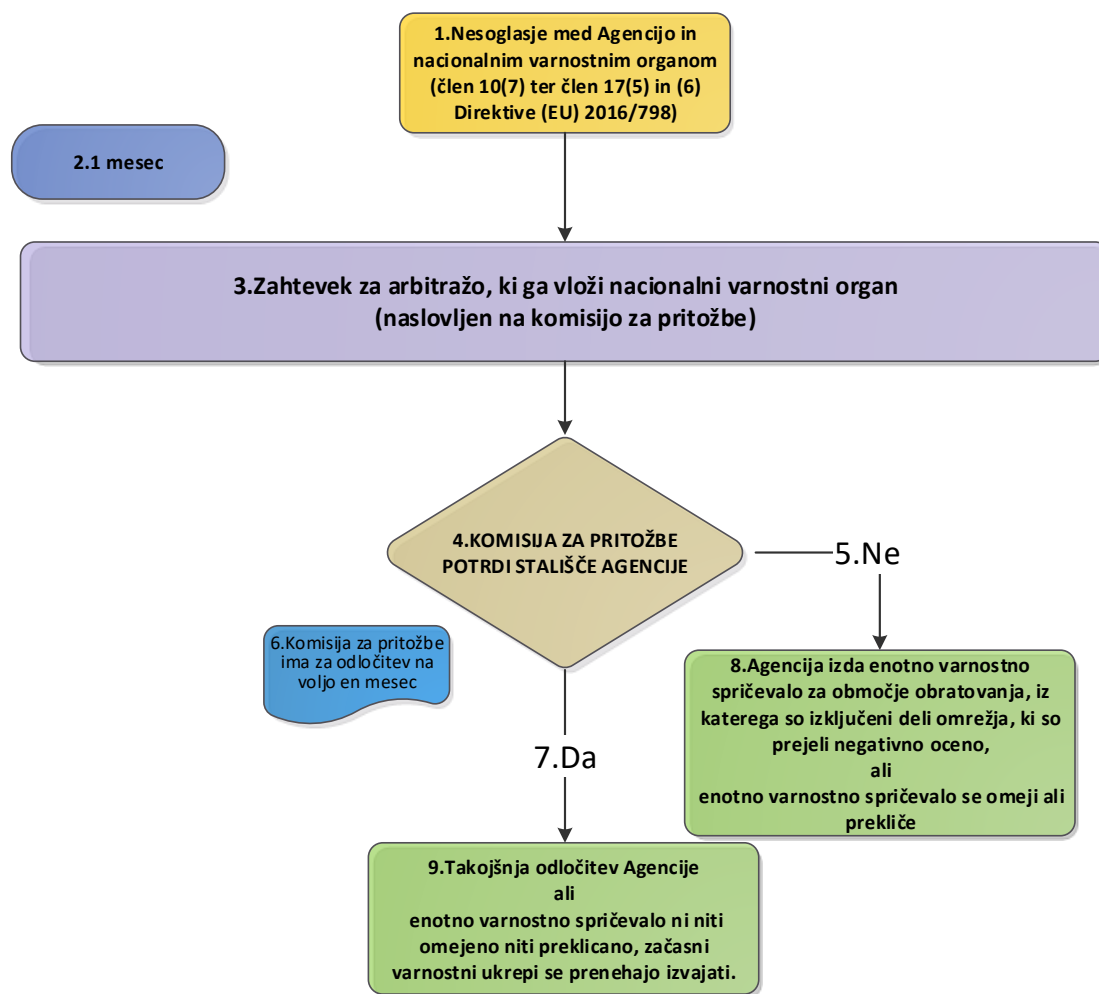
1.Nesoglasje med Agencijo in nacionalnim varnostnim organom (člen 10(7) ter člen 17(5) in (6) Direktive (EU) 2016/798)

2.1 mesec

3.Zahtevek za arbitražo, ki ga vloži nacionalni varnostni organ (naslovljen na komisijo za pritožbe)

4.KOMISIJA ZA PRITOŽBE POTRDI STALIŠČE AGENCIJE

5.Ne

6.Komisija za pritožbe ima za odločitev na voljo en mesec

8.Agencija izda enotno varnostno spričevalo za območje obratovanja, iz katerega so izključeni deli omrežja, ki so prejeli negativno oceno,
ali
enotno varnostno spričevalo se omeji ali prekliče

7.Da

9.Takojšnja odločitev Agencije
ali
enotno varnostno spričevalo ni niti omejeno niti preklicano, začasni varnostni ukrepi se prenehajo izvajati.